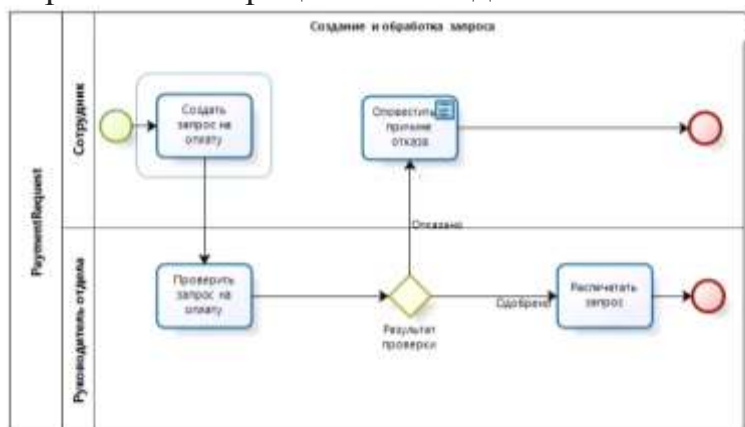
Создание и обработка запроса

PaymentRequest

Сотрудник

Создать запрос на оплату

Оповестить о причине отказа

Отказано

Руководитель отдела

Проверить запрос на оплату

Результат проверки

Одобрено

Распечатать запрос